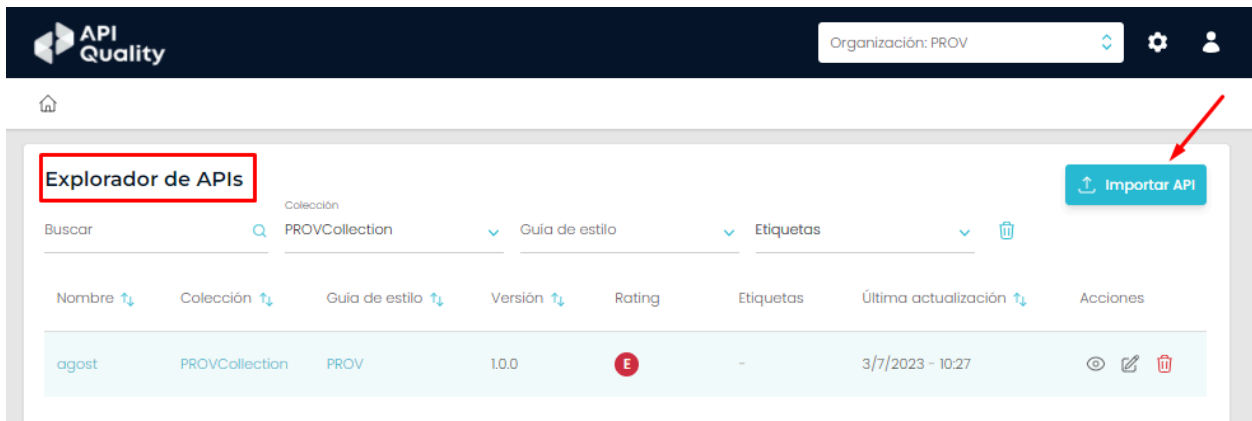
API Quality

Organización: PROV

Explorador de APIs

Importar API

Buscar

Colección
PROVCollection

Guía de estilo

Etiquetas

| Nombre | Colección | Guía de estilo | Versión | Rating | Etiquetas | Última actualización | Acciones |
|---|---|---|---|---|---|---|---|
| agost | PROVCollection | PROV | 1.0.0 | E | - | 3/7/2023 - 10:27 | |